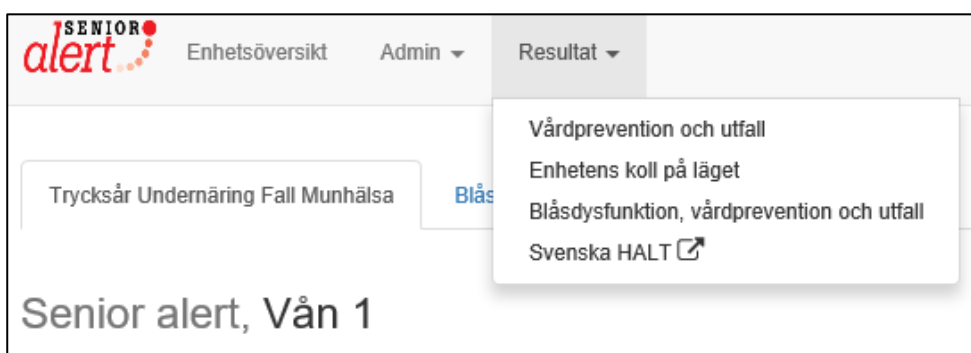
SENIOR alert

Enhetsöversikt

Admin

Resultat

Vårdprevention och utfall

Enhetens koll på läget

Blåsdysfunktion, vårdprevention och utfall

Svenska HALT

Trycksår Undernäring Fall Munhälsa

Blås

Senior alert, Vån 1